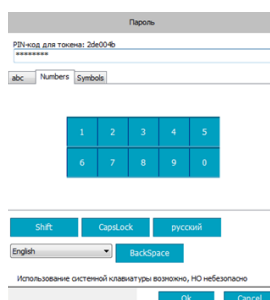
Пароль

PIN-код для токена: 2de004b
********

abc Numbers Symbols

| 1 | 2 | 3 | 4 | 5 |
|---|---|---|---|---|
| 6 | 7 | 8 | 9 | 0 |

Shift CapsLock русский

English BackSpace

Использование системной клавиатуры возможно, НО небезопасно

Ok Cancel